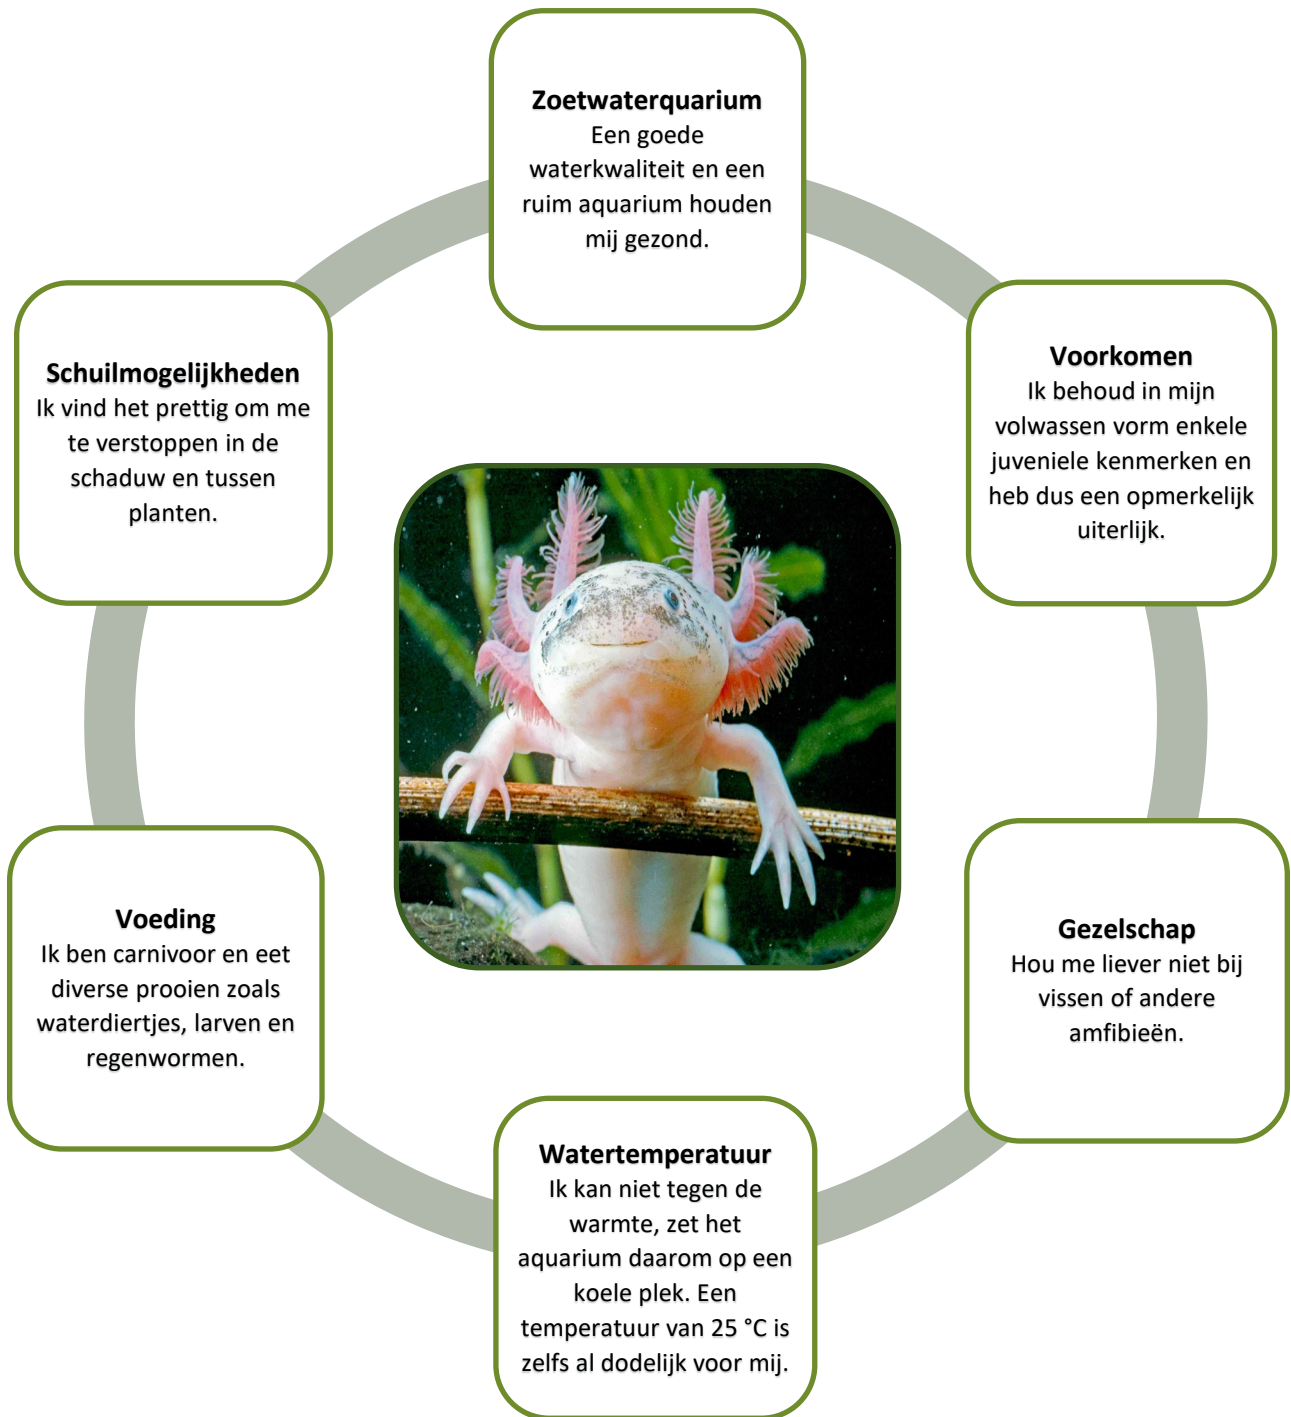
**Zoetwaterquarium**
Een goede waterkwaliteit en een ruim aquarium houden mij gezond.

**Voorkomen**
Ik behoud in mijn volwassen vorm enkele juveniele kenmerken en heb dus een opmerkelijk uiterlijk.

**Gezelschap**
Hou me liever niet bij vissen of andere amfibieën.

**Watertemperatuur**
Ik kan niet tegen de warmte, zet het aquarium daarom op een koele plek. Een temperatuur van 25 °C is zelfs al dodelijk voor mij.

**Voeding**
Ik ben carnivoor en eet diverse prooien zoals waterdiertjes, larven en regenwormen.

**Schuilmogelijkheden**
Ik vind het prettig om me te verstoppen in de schaduw en tussen planten.